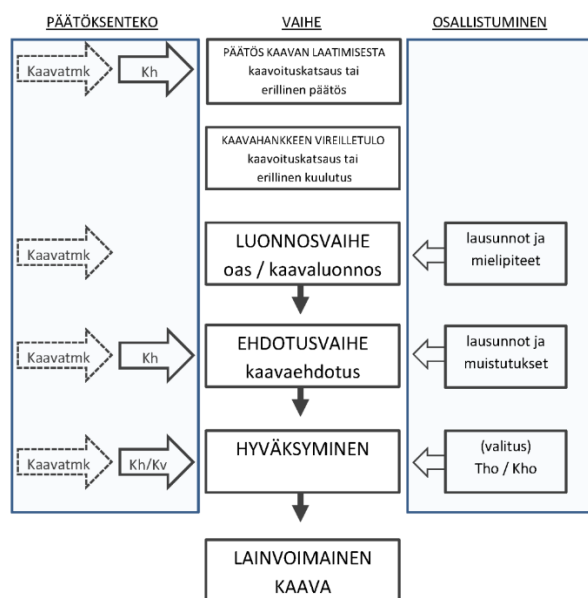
PÄÄTÖKSENTEKO

VAIHE

OSALLISTUMINEN

Kaavatmk

Kh

PÄÄTÖS KAAVAN LAATIMISESTA kaavoituskatsaus tai erillinen päätös

KAAVAHANKKEEN VIREILLETULO kaavoituskatsaus tai erillinen kuulutus

Kaavatmk

LUONNOSVAIHE oas / kaavaluonnos

lausunnot ja mielipiteet

Kaavatmk

Kh

EHDOTUSVAIHE kaavaehdotus

lausunnot ja muistutukset

Kaavatmk

Kh/Kv

HYVÄKSYMINEN

(valitus) Tho / Kho

LAINVOIMAINEN KAAVA